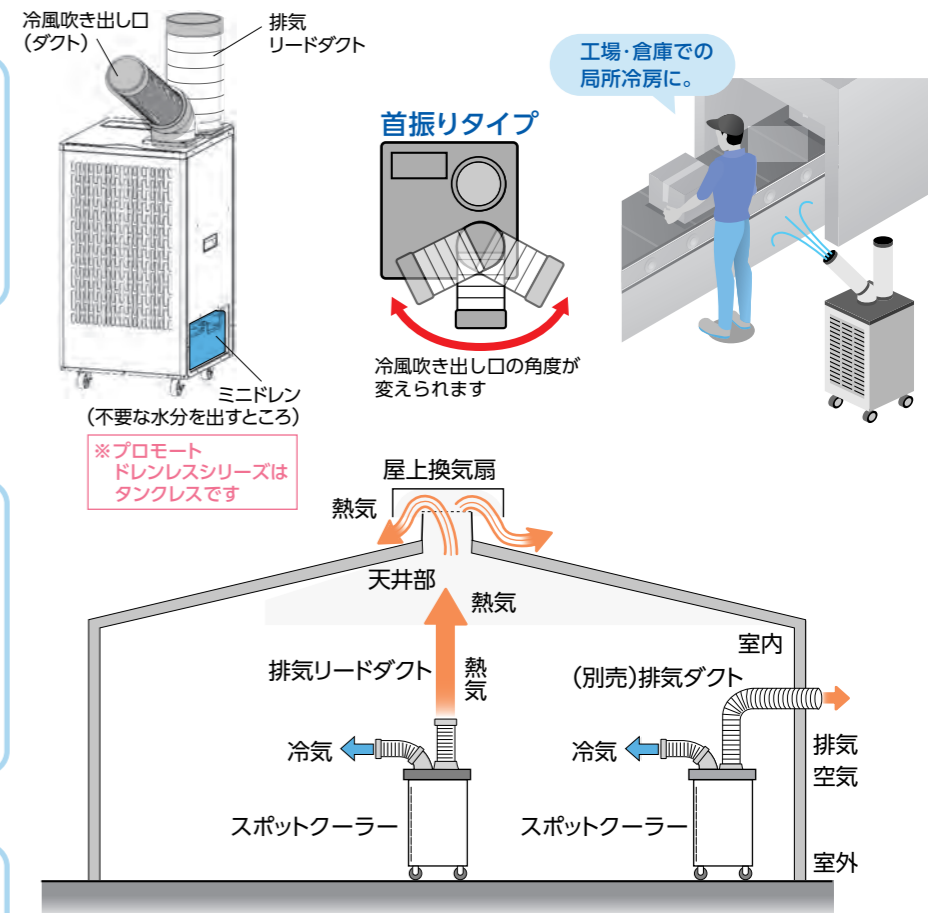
冷風吹き出し口
(ダクト)

排気
リードダクト

ミニドレン
(不要な水分を出すところ)

※プロモート
ドレンレスシリーズは
タンクレスです

首振りタイプ

冷風吹き出し口の角度が
変えられます

工場・倉庫での
局所冷房に。

屋上換気扇

熱気

天井部

熱気

室内

排気リードダクト

熱
気

(別売)排気ダクト

冷気

冷気

排気
空気

スポットクーラー

スポットクーラー

室外